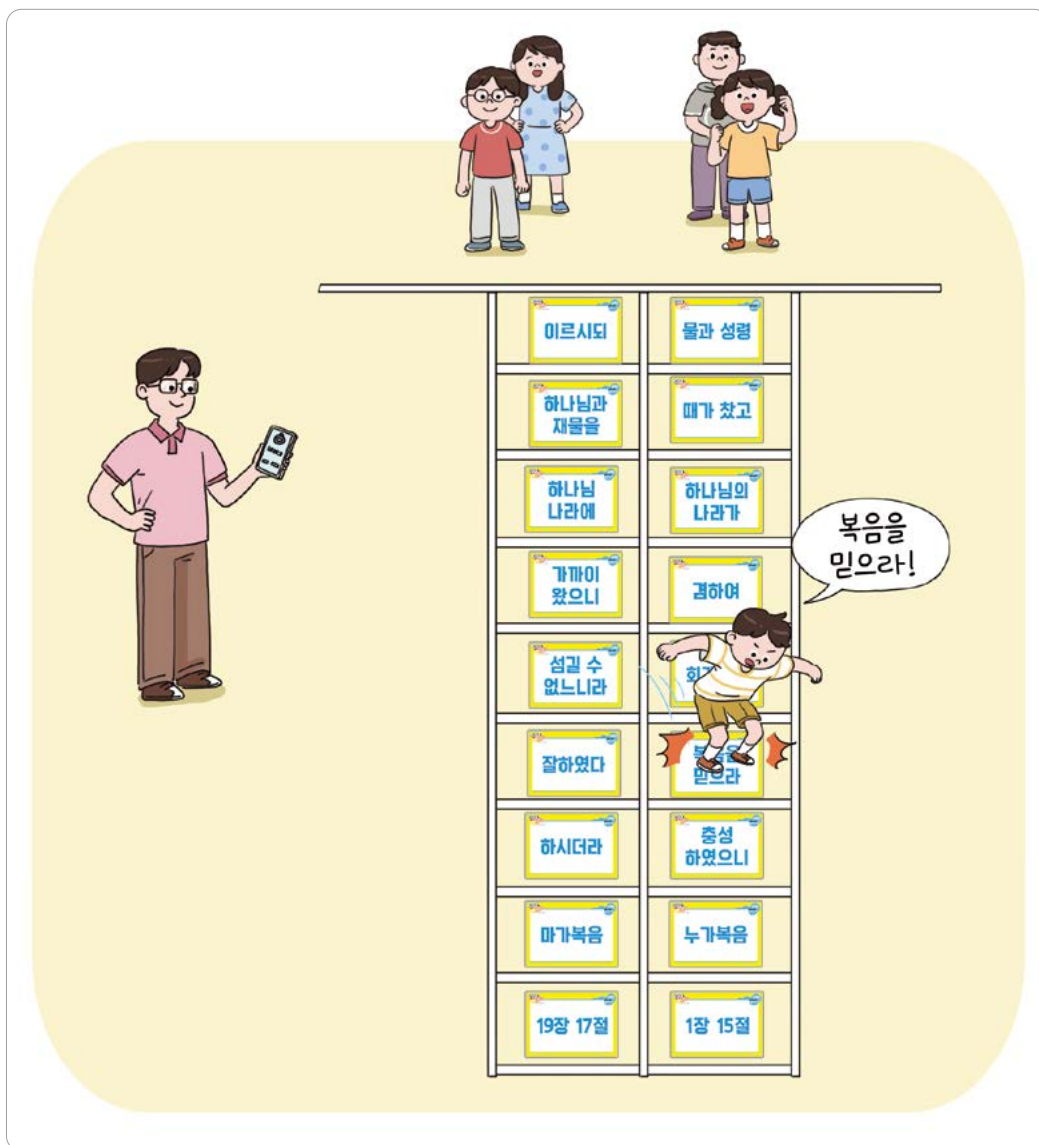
이르시되

물과 성령

하나님과 재물을

때가 찼고

하나님 나라에

하나님의 나라가

가까이 왔으니

겸하여

섬길 수 없느니라

회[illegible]

잘하였다

복음을 믿으라

하시더라

충성 하였으니

마가복음

누가복음

19장 17절

1장 15절

복음을 믿으라!